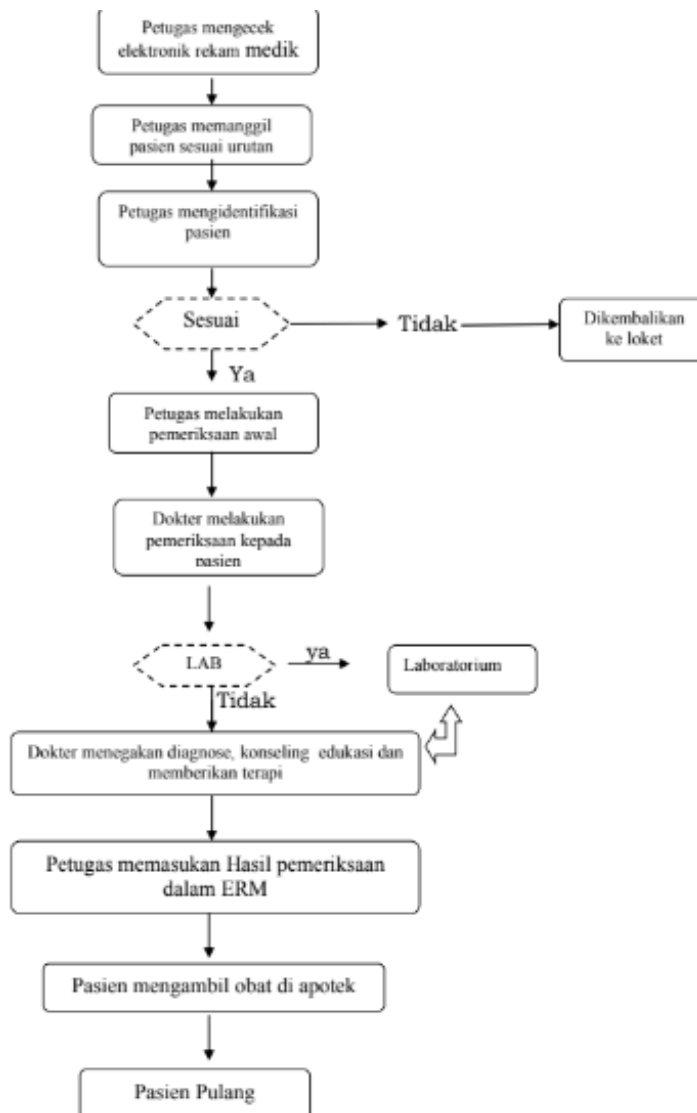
Petugas mengecek elektronik rekam medik

Petugas memanggil pasien sesuai urutan

Petugas mengidentifikasi pasien

Sesuai

Tidak

Dikembalikan ke loket

Ya

Petugas melakukan pemeriksaan awal

Dokter melakukan pemeriksaan kepada pasien

LAB

ya

Laboratorium

Tidak

Dokter menegakan diagnose, konseling edukasi dan memberikan terapi

Petugas memasukan Hasil pemeriksaan dalam ERM

Pasien mengambil obat di apotek

Pasien Pulang